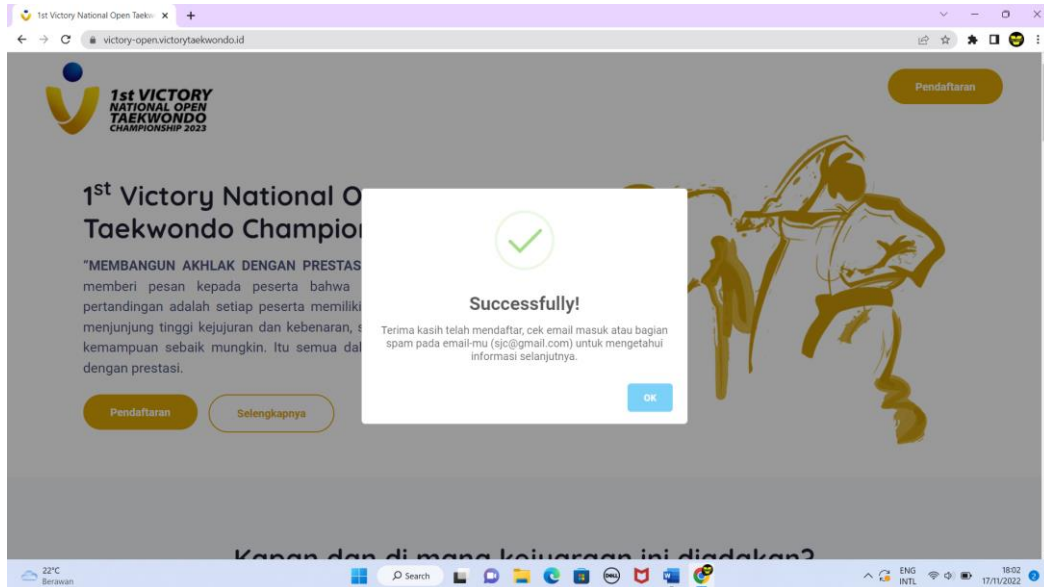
1st Victory National Open Taekw ×
victory-open.victorytaekwondo.id

1st VICTORY NATIONAL OPEN TAEKWONDO CHAMPIONSHIP 2023

Pendaftaran

1$^{st}$ Victory National O
Taekwondo Champion

"MEMBANGUN AKHLAK DENGAN PRESTAS
memberi pesan kepada peserta bahwa
pertandingan adalah setiap peserta memiliki
menjunjung tinggi kejujuran dan kebenaran, s
kemampuan sebaik mungkin. Itu semua dal
dengan prestasi.

Pendaftaran
Selengkapnya

Successfully!

Terima kasih telah mendaftar, cek email masuk atau bagian spam pada email-mu (sjc@gmail.com) untuk mengetahui informasi selanjutnya.

OK

Kapan dan di mana kejuaraan ini diadakan?

22°C
Berawan
Search
ENG
INTL
18:02
17/11/2022